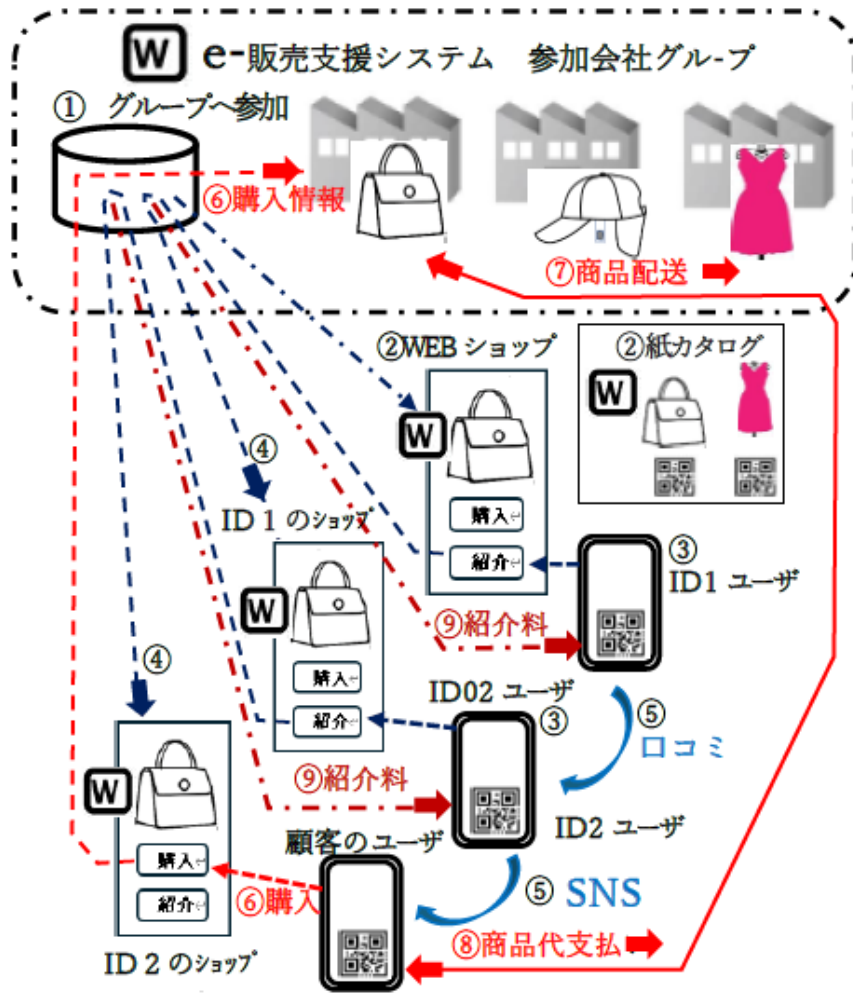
W e-販売支援システム 参加会社グループ

① グループへ参加

⑥購入情報

⑦商品配送

②WEB ショップ

W

購入

紹介

②紙カタログ

W

④

ID 1 のショップ

W

購入

紹介

③

ID1 ユーザ

⑨紹介料

④

ID02 ユーザ

③

⑤

口コミ

W

⑨紹介料

ID2 ユーザ

顧客のユーザ

購入

紹介

⑥購入

⑤ SNS

⑧商品代支払

ID 2 のショップ